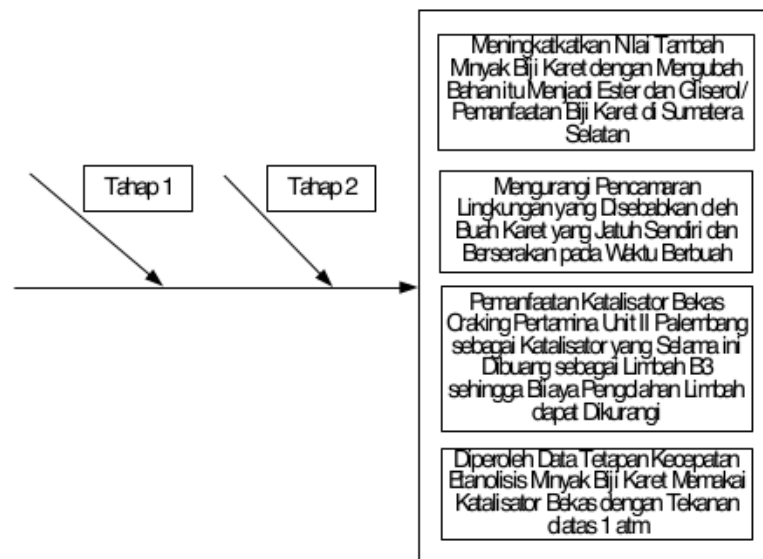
Tahap 1

Tahap 2

Meningkatkatkan Nilai Tambah Minyak Biji Karet dengan Mengubah Bahan itu Menjadi Ester dan Gliserol/ Pemanfaatan Biji Karet di Sumatera Selatan

Mengurangi Pencemaran Lingkungan yang Disebabkan oleh Buah Karet yang Jatuh Sendiri dan Berserakan pada Waktu Berbuah

Pemanfaatan Katalisator Bekas Craking Pertamina Unit II Palembang sebagai Katalisator yang Selama ini Dibuang sebagai Limbah B3 sehingga Biaya Pengolahan Limbah dapat Dikurangi

Diperoleh Data Tetapan Kecepatan Etanolisis Minyak Biji Karet Memakai Katalisator Bekas dengan Tekanan diatas 1 atm